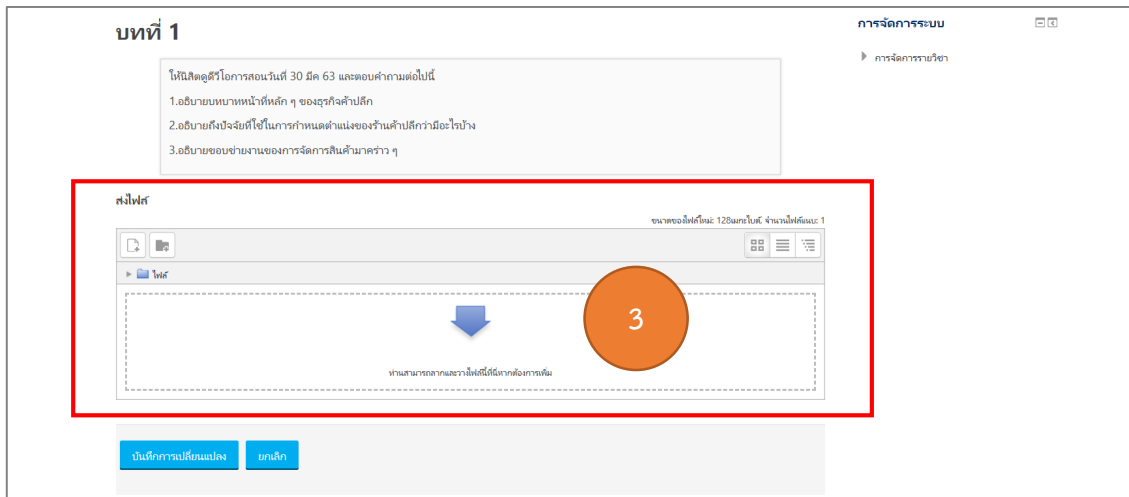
บทที่ 1

ให้นิสิตดูวีดีโอการสอนวันที่ 30 มีค 63 และตอบคำถามต่อไปนี้

1.อธิบายบทบาทหน้าที่หลัก ๆ ของธุรกิจค้าปลีก

2.อธิบายถึงปัจจัยที่ใช้ในการกำหนดตำแหน่งของร้านค้าปลีกว่ามีอะไรบ้าง

3.อธิบายขอบข่ายงานของการจัดการสินค้ามาคร่าว ๆ

ส่งไฟล์

ขนาดของไฟล์ใหม่: 128เมกะไบต์, จำนวนไฟล์สูงสุด: 1

ไฟล์

3

ท่านสามารถลากและวางไฟล์ที่นี่หากต้องการเพิ่ม

บันทึกการเปลี่ยนแปลง

ยกเลิก

การจัดการระบบ

การจัดการรายวิชา